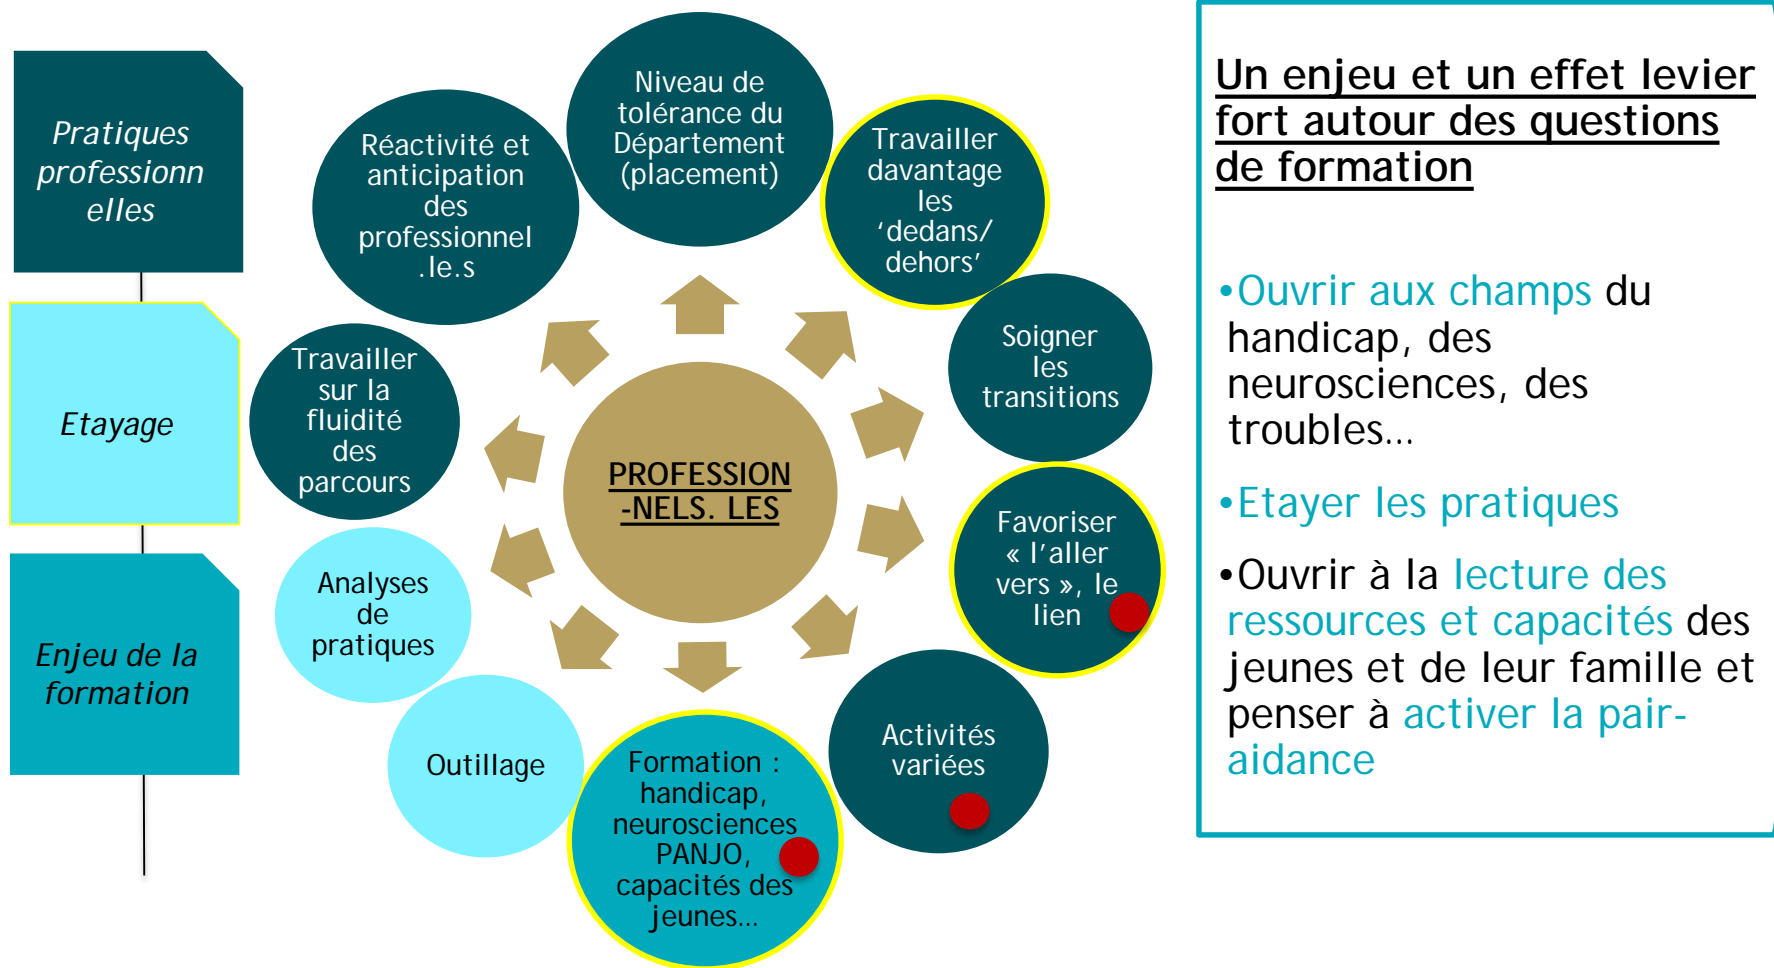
Pratiques professionnelles

Etayage

Enjeu de la formation

PROFESSION-NELS. LES

Niveau de tolérance du Département (placement)

Travailler davantage les 'dedans/ dehors'

Soigner les transitions

Favoriser « l'aller vers », le lien

Activités variées

Formation : handicap, neurosciences PANJO, capacités des jeunes…

Outillage

Analyses de pratiques

Travailler sur la fluidité des parcours

Réactivité et anticipation des professionnel.le.s

Un enjeu et un effet levier fort autour des questions de formation

•Ouvrir aux champs du handicap, des neurosciences, des troubles…

•Etayer les pratiques

•Ouvrir à la lecture des ressources et capacités des jeunes et de leur famille et penser à activer la pair-aidance